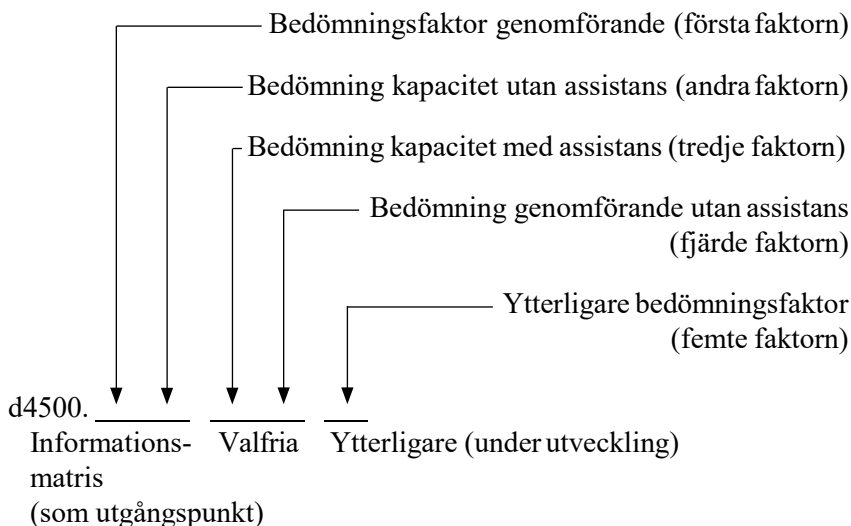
Bedömningsfaktor genomförande (första faktorn)

Bedömning kapacitet utan assistans (andra faktorn)

Bedömning kapacitet med assistans (tredje faktorn)

Bedömning genomförande utan assistans (fjärde faktorn)

Ytterligare bedömningsfaktor (femte faktorn)

d4500. ___ ___ ___

Informations-matris (som utgångspunkt)

Valfria

Ytterligare (under utveckling)